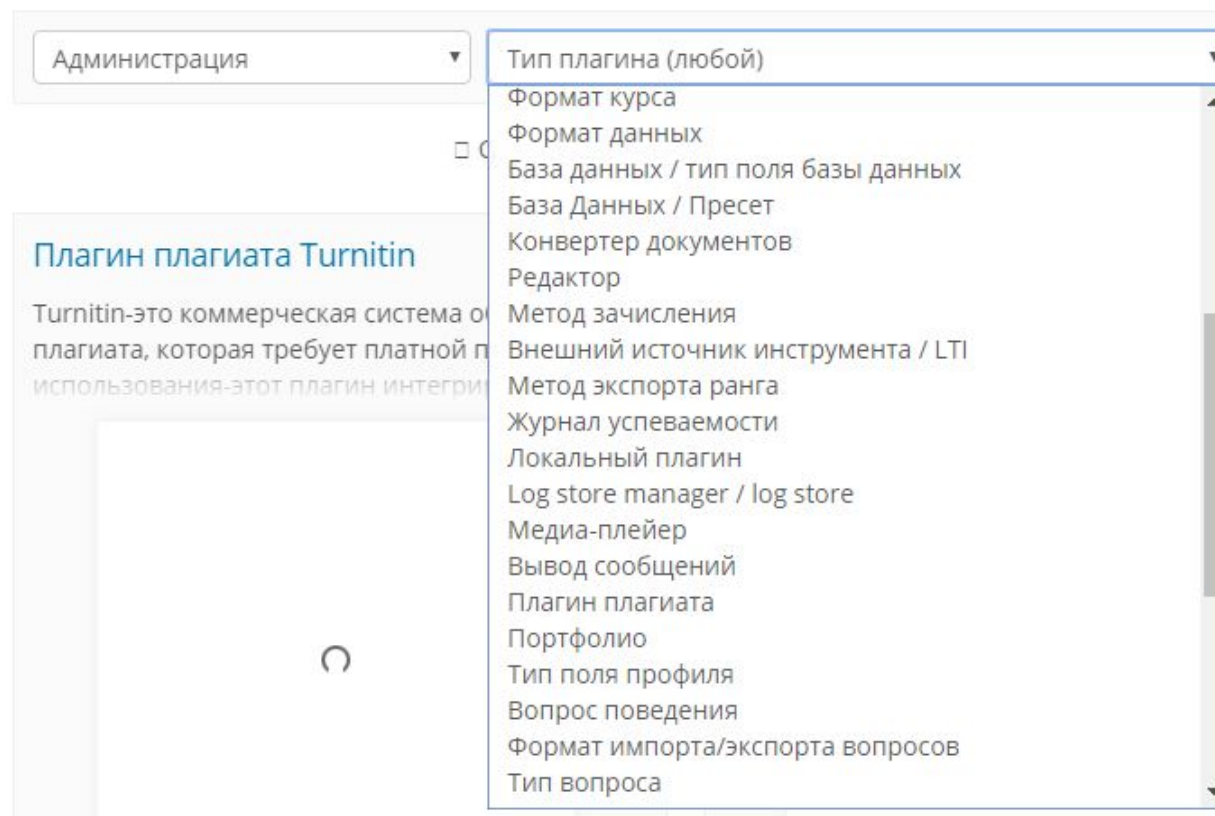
Администрация

Тип плагина (любой)

Формат курса
Формат данных
База данных / тип поля базы данных
База Данных / Пресет
Конвертер документов
Редактор
Метод зачисления
Внешний источник инструмента / LTI
Метод экспорта ранга
Журнал успеваемости
Локальный плагин
Log store manager / log store
Медиа-плейер
Вывод сообщений
Плагин плагиата
Портфолио
Тип поля профиля
Вопрос поведения
Формат импорта/экспорта вопросов
Тип вопроса

☐ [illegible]

Плагин плагиата Turnitin

Turnitin-это коммерческая система о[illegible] плагиата, которая требует платной п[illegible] использования-этот плагин интегри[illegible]